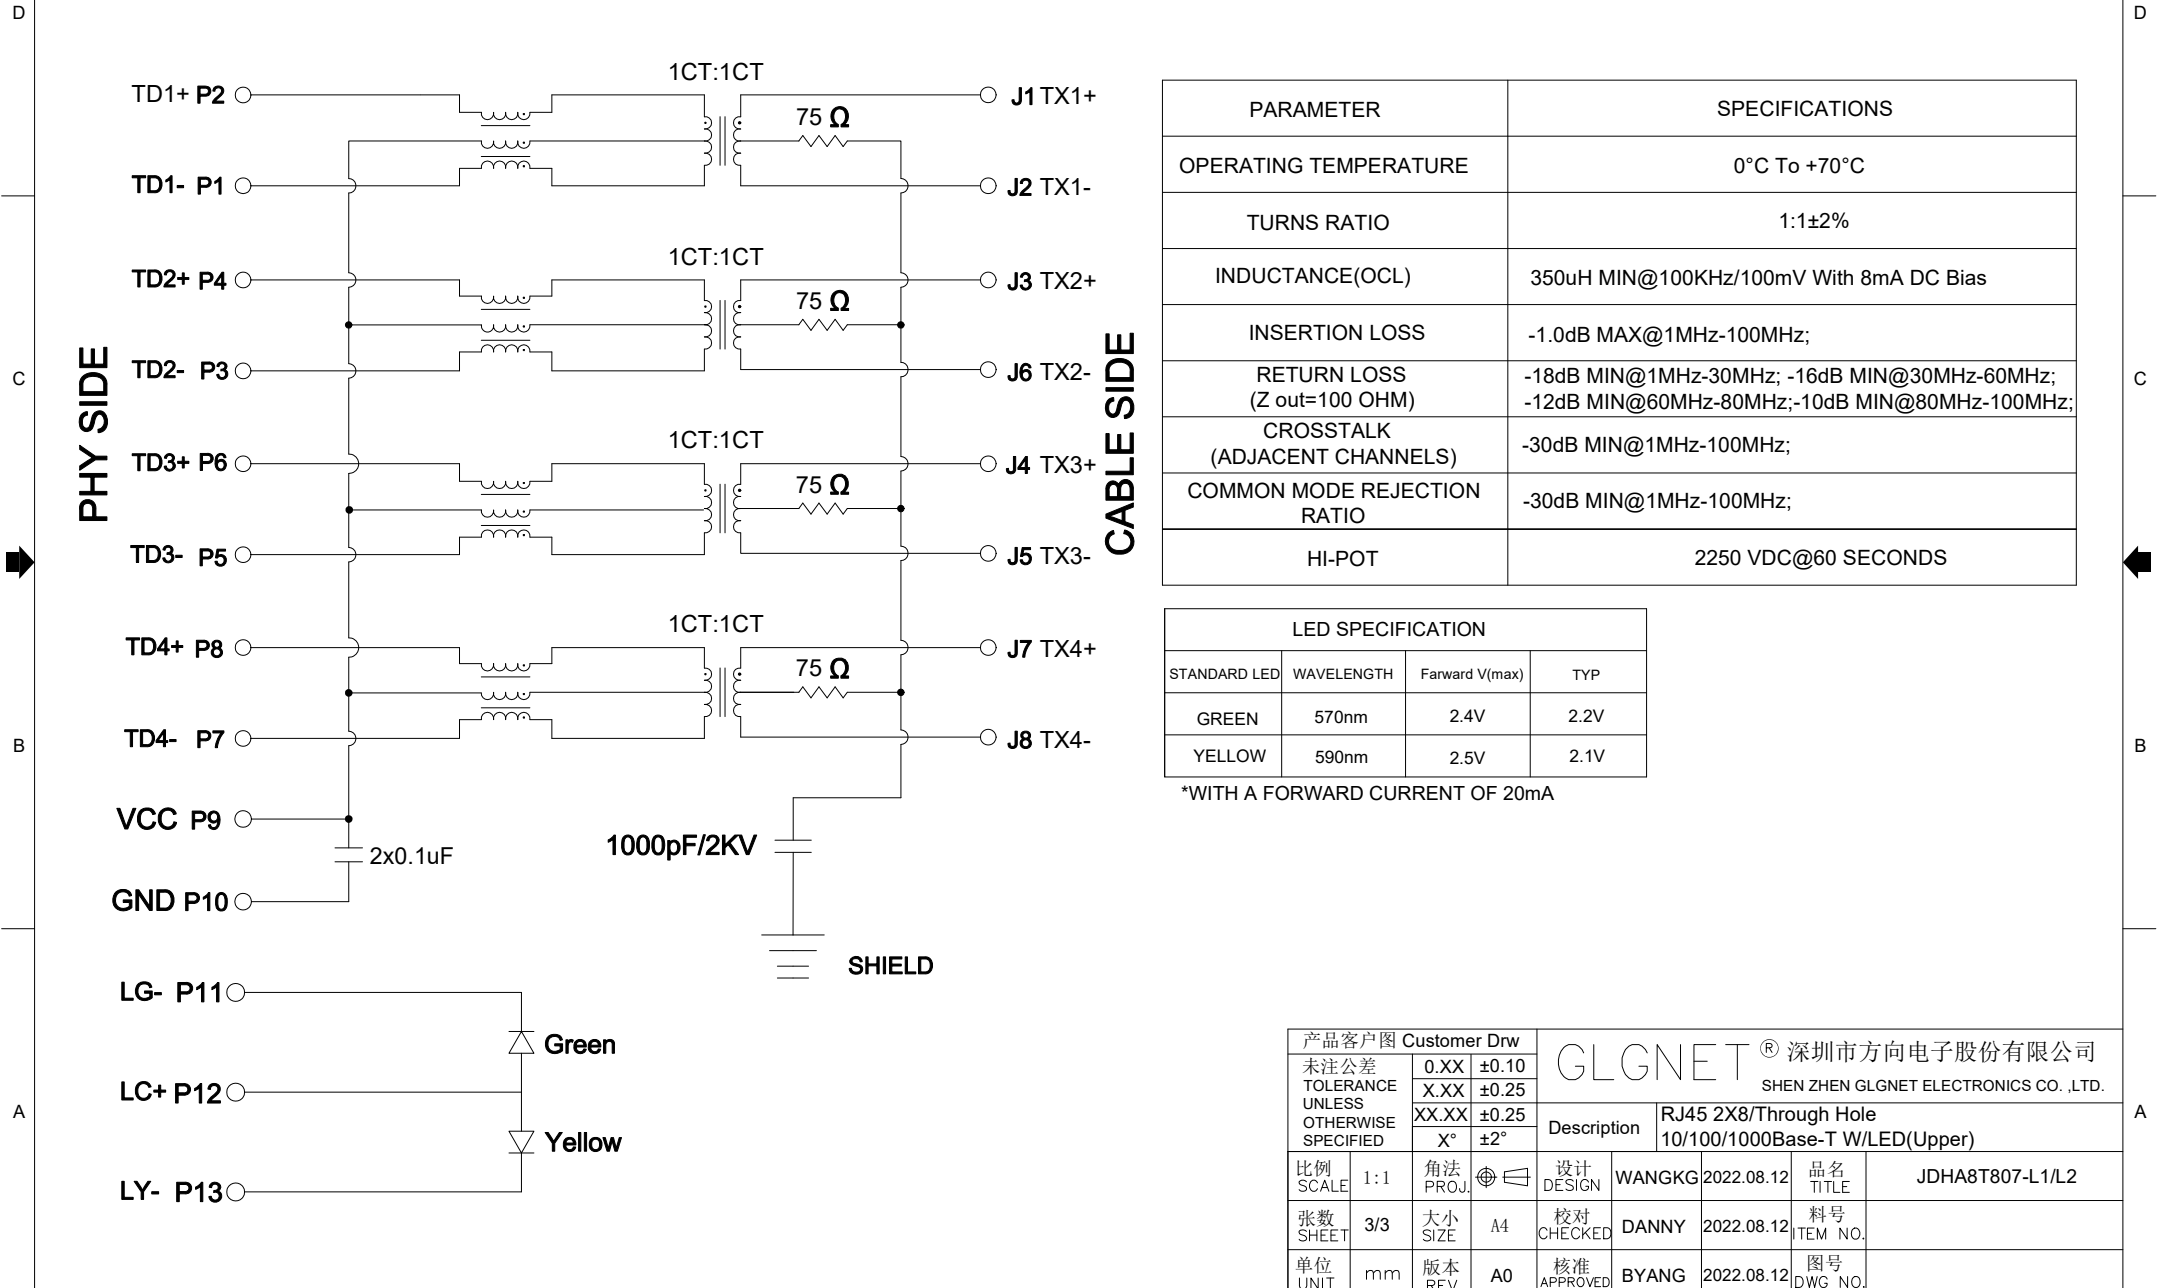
D

D

1CT:1CT

TD1+ P2

75 Ω

J1 TX1+

TD1- P1

J2 TX1-

1CT:1CT

TD2+ P4

75 Ω

J3 TX2+

PHY SIDE

TD2- P3

J6 TX2-

CABLE SIDE

1CT:1CT

TD3+ P6

75 Ω

J4 TX3+

TD3- P5

J5 TX3-

1CT:1CT

TD4+ P8

75 Ω

J7 TX4+

TD4- P7

J8 TX4-

VCC P9

2x0.1uF

1000pF/2KV

GND P10

SHIELD

LG- P11

Green

LC+ P12

Yellow

LY- P13

| PARAMETER | SPECIFICATIONS |
|---|---|
| OPERATING TEMPERATURE | 0°C To +70°C |
| TURNS RATIO | 1:1±2% |
| INDUCTANCE(OCL) | 350uH MIN@100KHz/100mV With 8mA DC Bias |
| INSERTION LOSS | -1.0dB MAX@1MHz-100MHz; |
| RETURN LOSS (Z out=100 OHM) | -18dB MIN@1MHz-30MHz; -16dB MIN@30MHz-60MHz; -12dB MIN@60MHz-80MHz;-10dB MIN@80MHz-100MHz; |
| CROSSTALK (ADJACENT CHANNELS) | -30dB MIN@1MHz-100MHz; |
| COMMON MODE REJECTION RATIO | -30dB MIN@1MHz-100MHz; |
| HI-POT | 2250 VDC@60 SECONDS |

| LED SPECIFICATION | | | |
|---|---|---|---|
| STANDARD LED | WAVELENGTH | Farward V(max) | TYP |
| GREEN | 570nm | 2.4V | 2.2V |
| YELLOW | 590nm | 2.5V | 2.1V |

*WITH A FORWARD CURRENT OF 20mA

C

C

B

B

A

A

| 产品客户图 Customer Drw | | | GLGNET ® 深圳市方向电子股份有限公司 SHEN ZHEN GLGNET ELECTRONICS CO. ,LTD. | | | | |
|---|---|---|---|---|---|---|---|
| 未注公差 TOLERANCE UNLESS OTHERWISE SPECIFIED | 0.XX | ±0.10 | | | | | |
| | X.XX | ±0.25 | | | | | |
| | XX.XX | ±0.25 | Description | RJ45 2X8/Through Hole 10/100/1000Base-T W/LED(Upper) | | | |
| | X° | ±2° | | | | | |
| 比例 SCALE | 1:1 | 角法 PROJ. | 设计 DESIGN | WANGKG | 2022.08.12 | 品名 TITLE | JDHA8T807-L1/L2 |
| 张数 SHEET | 3/3 | 大小 SIZE A4 | 校对 CHECKED | DANNY | 2022.08.12 | 料号 ITEM NO. | |
| 单位 UNIT | mm | 版本 REV. A0 | 核准 APPROVED | BYANG | 2022.08.12 | 图号 DWG NO. | |